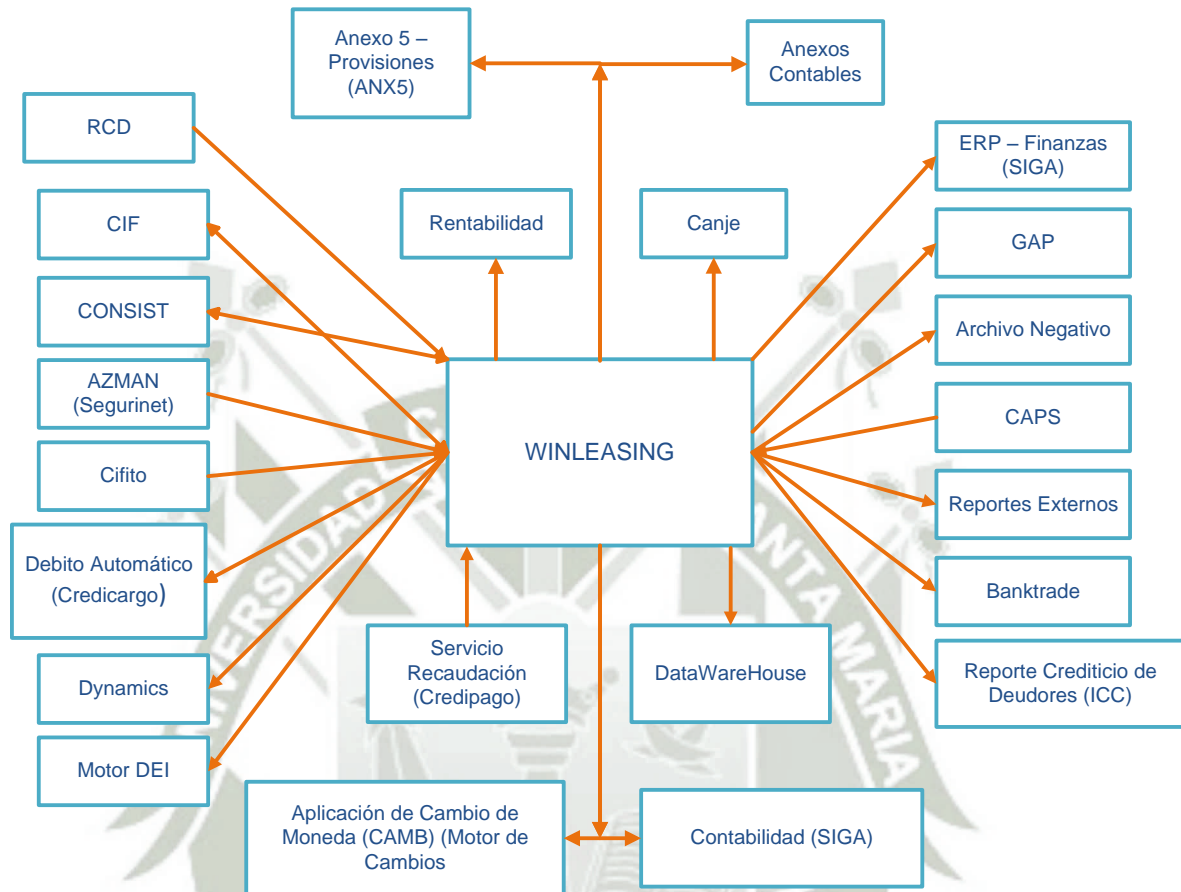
Anexo 5 – Provisiones (ANX5)

Anexos Contables

RCD

ERP – Finanzas (SIGA)

CIF

Rentabilidad

Canje

GAP

CONSIST

Archivo Negativo

AZMAN (Segurinet)

WINLEASING

CAPS

Cifito

Reportes Externos

Debito Automático (Credicargo)

Banktrade

Servicio Recaudación (Credipago)

DataWareHouse

Reporte Crediticio de Deudores (ICC)

Dynamics

Motor DEI

Aplicación de Cambio de Moneda (CAMB) (Motor de Cambios

Contabilidad (SIGA)

UNIVERSIDAD CATÓLICA DE SANTA MARÍA